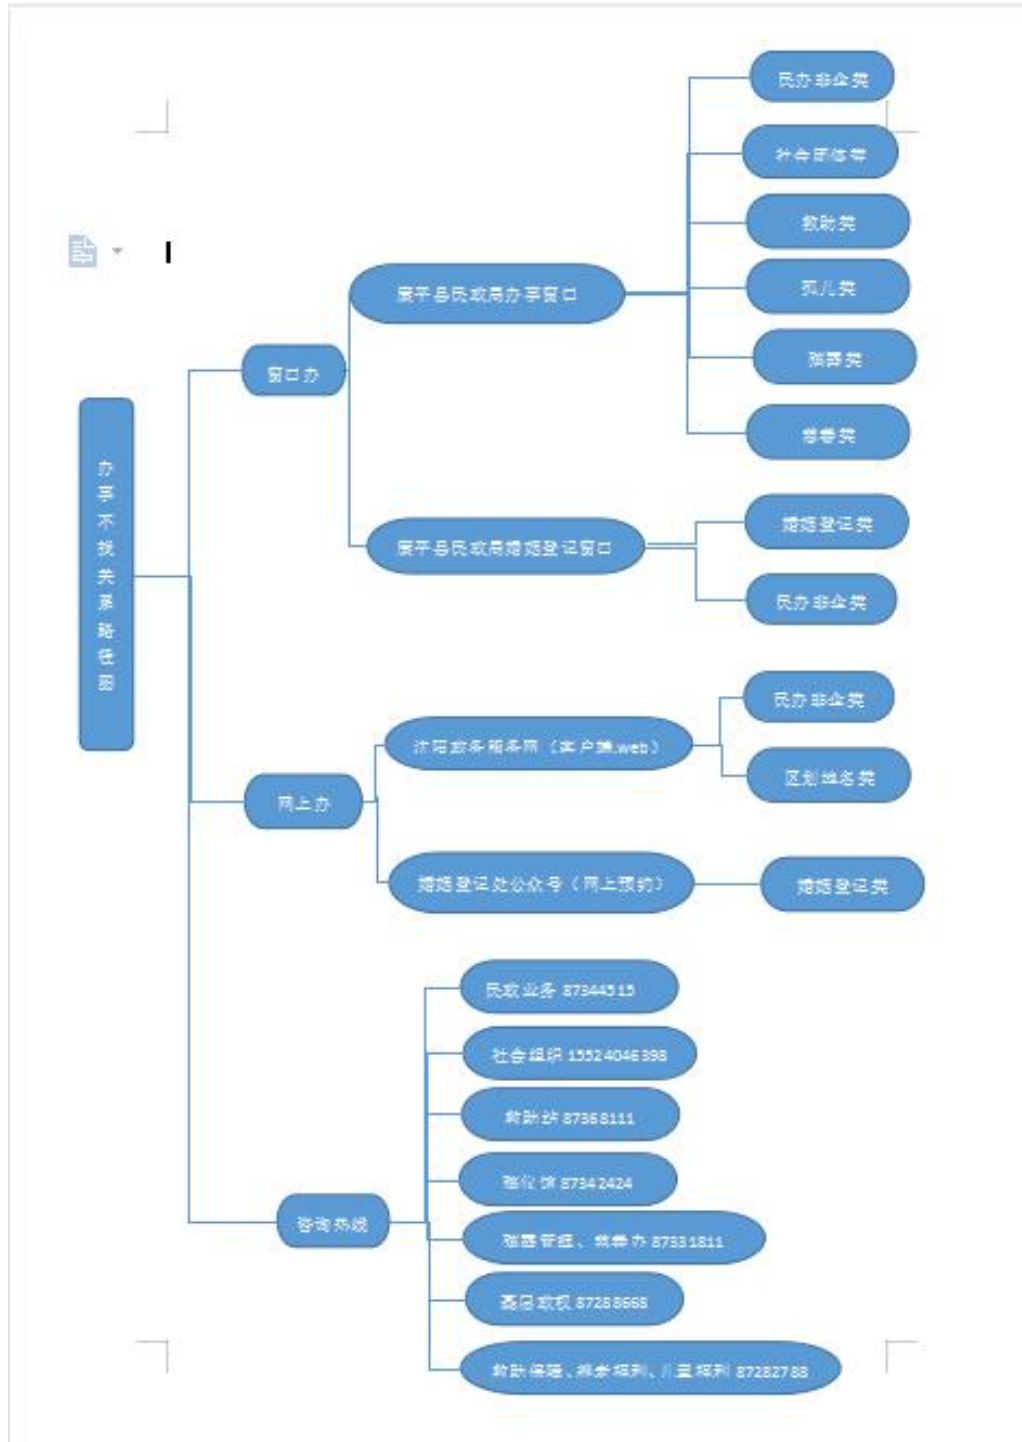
办事不找关系路径图

窗口办

康平县民政局办事窗口

民办非企类

社会团体类

救助类

孤儿类

殡葬类

婚姻类

康平县民政局婚姻登记窗口

婚姻登记类

民办非企类

网上办

沈阳政务服务网（客户端.web）

民办非企类

区划地名类

婚姻登记处公众号（网上预约）

婚姻登记类

咨询热线

民政业务 87344515

社会组织 15524046398

救助站 87368111

福利院 87342424

殡葬管理、慈善办 87331811

基层政权 87288668

救助保障、养老福利、儿童福利 87282788